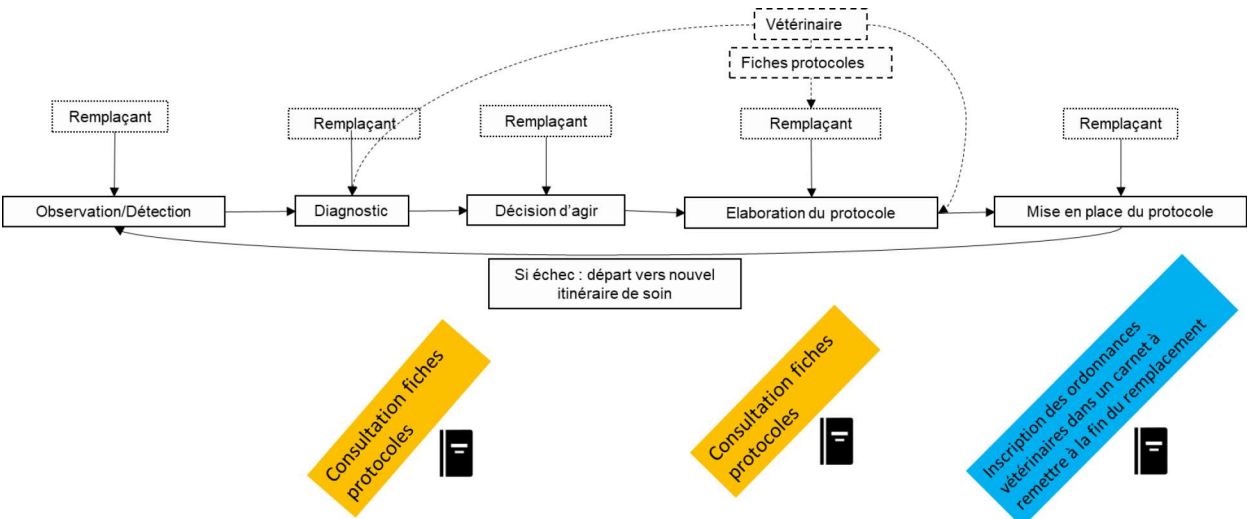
Vétérinaire

Fiches protocoles

Remplaçant

Remplaçant

Remplaçant

Remplaçant

Remplaçant

Observation/Détection

Diagnostic

Décision d'agir

Elaboration du protocole

Mise en place du protocole

Si échec : départ vers nouvel itinéraire de soin

Consultation fiches protocoles

Consultation fiches protocoles

Inscription des ordonnances vétérinaires dans un carnet à remettre à la fin du remplacement